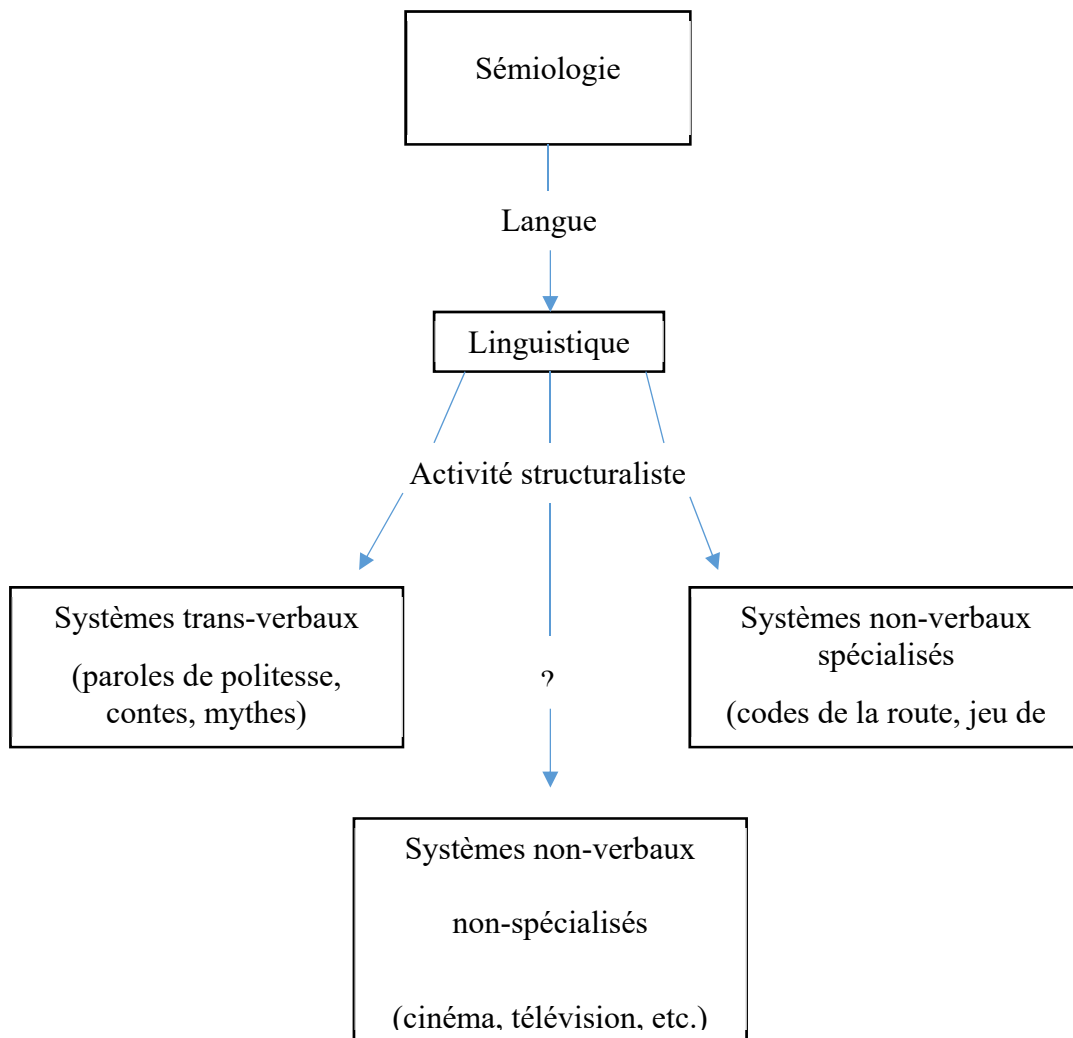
Sémiologie

Langue

Linguistique

Activité structuraliste

Systèmes trans-verbaux

(paroles de politesse, contes, mythes)

?

Systèmes non-verbaux spécialisés

(codes de la route, jeu de

Systèmes non-verbaux

non-spécialisés

(cinéma, télévision, etc.)